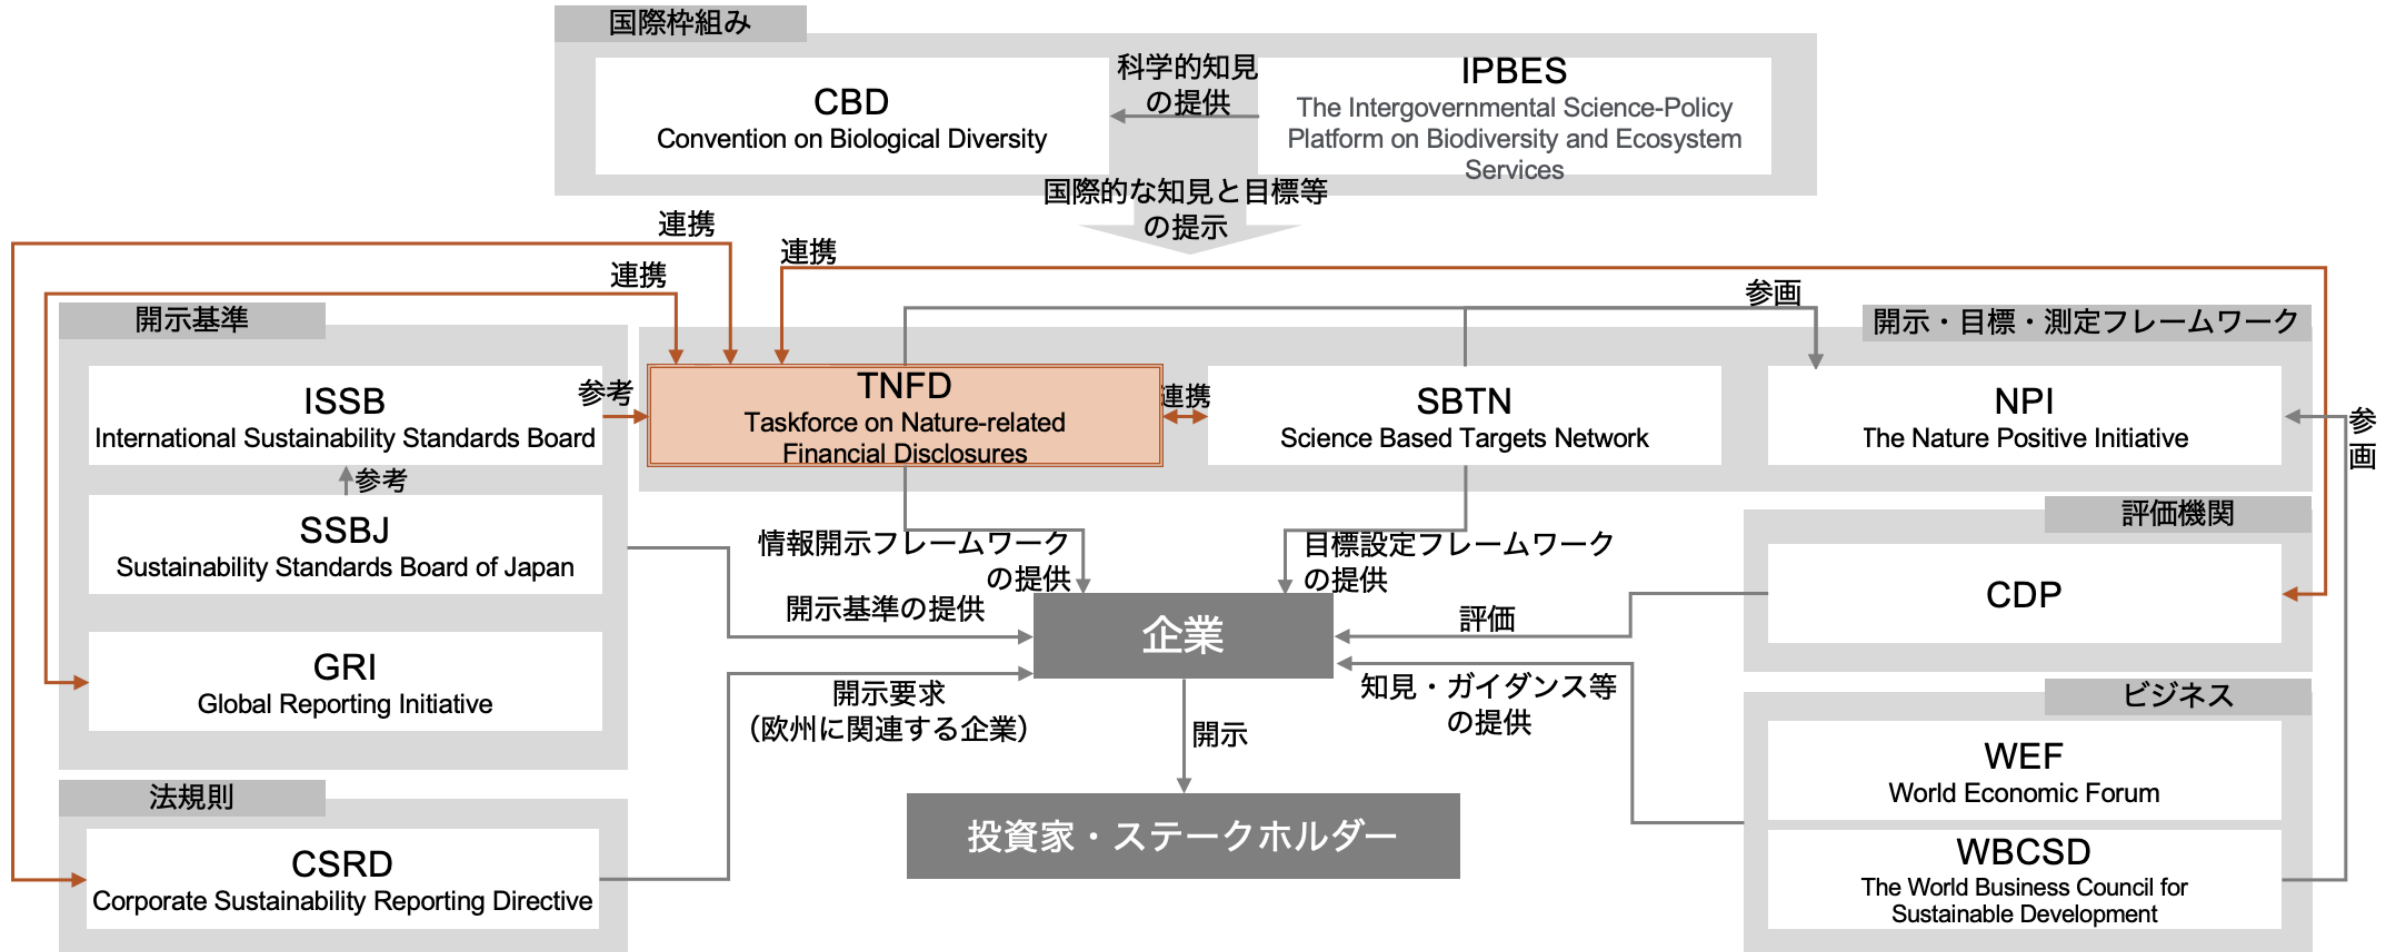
国際枠組み

CBD
Convention on Biological Diversity

科学的知見の提供

IPBES
The Intergovernmental Science-Policy Platform on Biodiversity and Ecosystem Services

国際的な知見と目標等の提示

連携

連携

連携

参画

開示基準

開示・目標・測定フレームワーク

ISSB
International Sustainability Standards Board

参考

TNFD
Taskforce on Nature-related Financial Disclosures

連携

SBTN
Science Based Targets Network

NPI
The Nature Positive Initiative

参画

参考

SSBJ
Sustainability Standards Board of Japan

情報開示フレームワークの提供

目標設定フレームワークの提供

評価機関

CDP

開示基準の提供

企業

評価

GRI
Global Reporting Initiative

開示要求
(欧州に関連する企業)

知見・ガイダンス等の提供

ビジネス

開示

WEF
World Economic Forum

法規則

CSRD
Corporate Sustainability Reporting Directive

投資家・ステークホルダー

WBCSD
The World Business Council for Sustainable Development